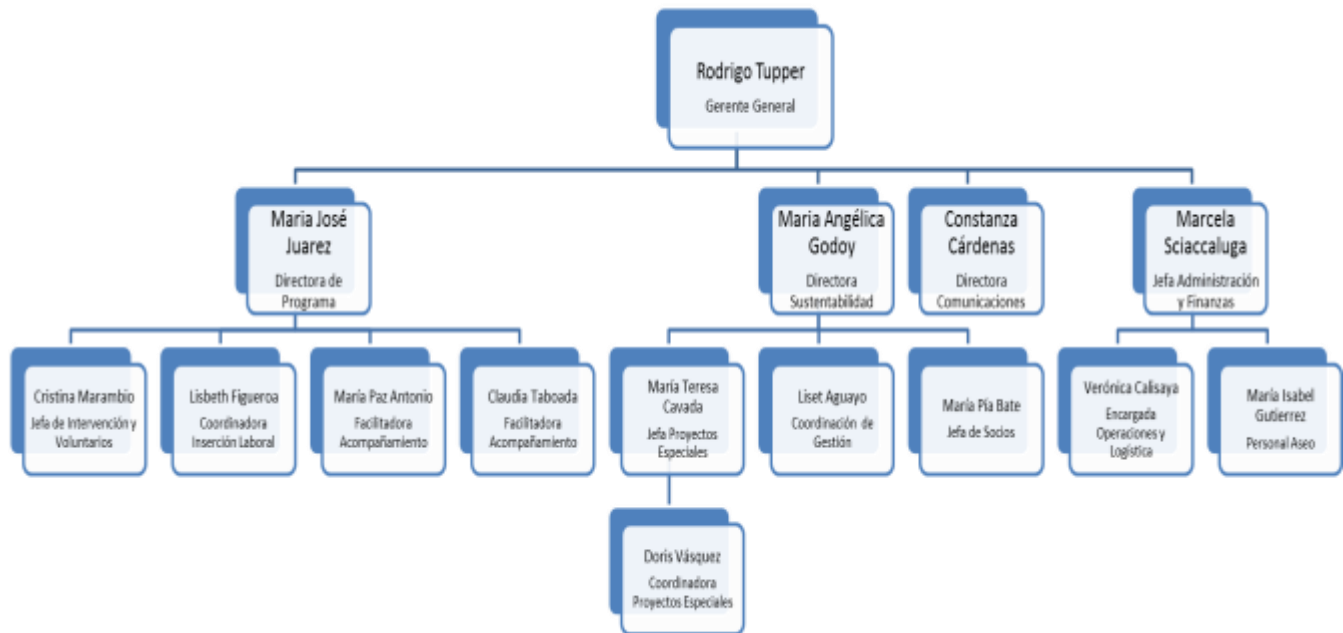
Rodrigo Tupper
Gerente General

Maria José Juarez
Directora de Programa

Maria Angélica Godoy
Directora Sustentabilidad

Constanza Cárdenas
Directora Comunicaciones

Marcela Sciaccaluga
Jefa Administración y Finanzas

Cristina Marambio
Jefa de Intervención y Voluntarios

Lisbeth Figueroa
Coordinadora Inserción Laboral

María Paz Antonio
Facilitadora Acompañamiento

Claudia Taboada
Facilitadora Acompañamiento

María Teresa Cavada
Jefa Proyectos Especiales

Liset Aguayo
Coordinación de Gestión

María Pía Bate
Jefa de Socios

Verónica Calisaya
Encargada Operaciones y Logística

María Isabel Gutierrez
Personal Aseo

Doris Vásquez
Coordinadora Proyectos Especiales